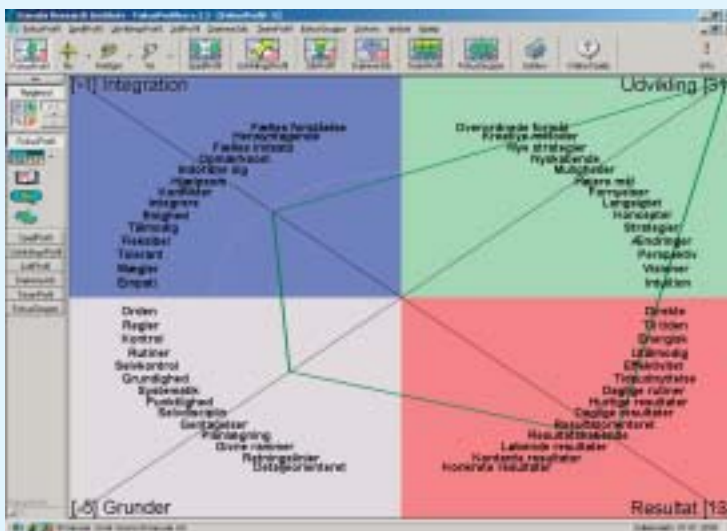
[-1] Integration

Fælles forståelse
Harmoniseret
Fælles indsats
Opmærksom
Indordner sig
Hjælpsom
Konflikter
Integrere
Enighed
Tålmodig
Fleksibel
Tolerant
Mægler
Empati

Udvikling [3]

Overordnede formål
Kreativ
Nye strategier
Nyskabende
Muligheder
Fjerne mål
Fremtiden
Langsigtet
Koncepter
Strategier
Ændringer
Perspektiv
Visioner
Intuition

Orden
Regler
Kontrol
Rutiner
Selvkontrol
Grundighed
Systematik
Punktlighed
Selvdisciplin
Gentagelser
Planlægning
Givne rammer
Retningslinier
Detaljeorienteret

[-5] Grunder

Direkte
Drivende
Energisk
Utålmodig
Effektivitet
Tidsudnyttelse
Daglige rutiner
Hurtige resultater
Daglige resultater
Resultatorienteret
Resultatmålsætning
Løbende resultater
Konkrete resultater
Konkrete resultater

Resultat [12]